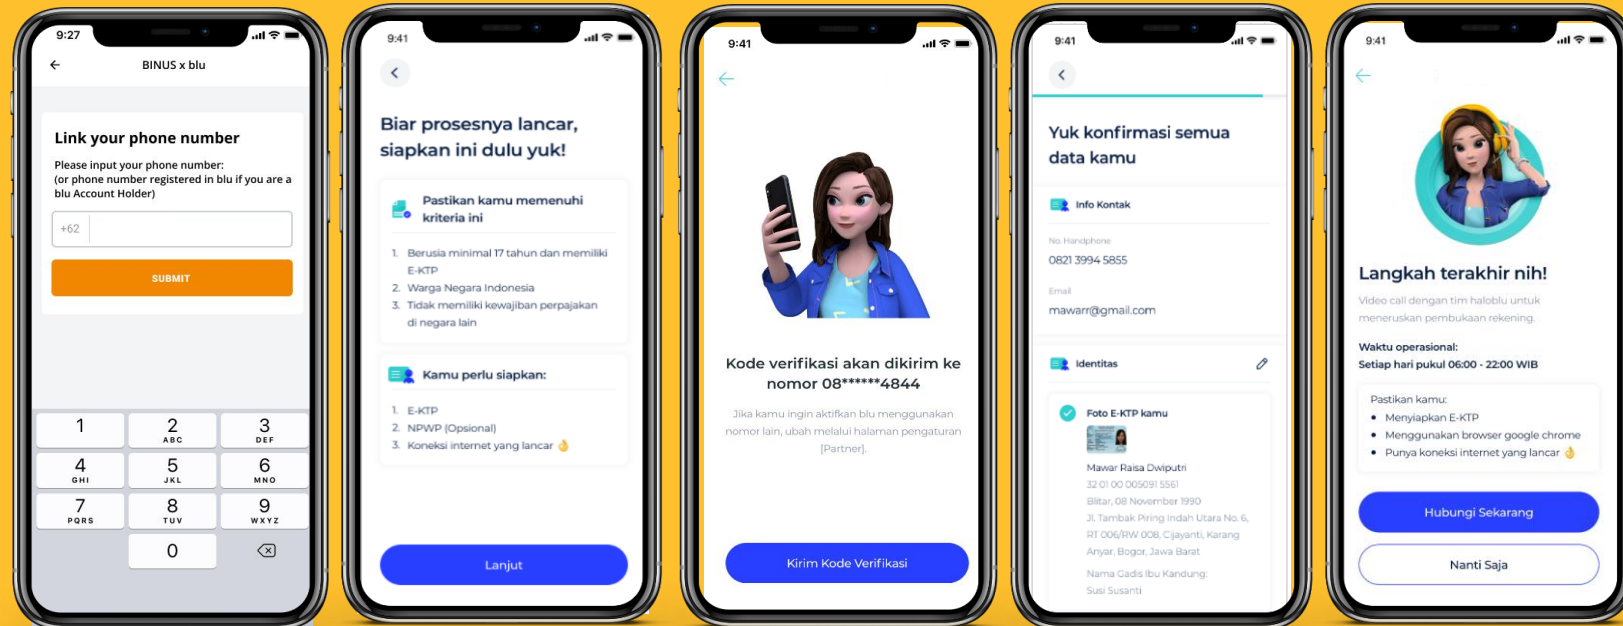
9:27

BINUS x blu

Link your phone number

Please input your phone number:
(or phone number registered in blu if you are a blu Account Holder)

+62

SUBMIT

1
2 ABC
3 DEF
4 GHI
5 JKL
6 MNO
7 PQRS
8 TUV
9 WXYZ
0

9:41

Biar prosesnya lancar, siapkan ini dulu yuk!

Pastikan kamu memenuhi kriteria ini

1. Berusia minimal 17 tahun dan memiliki E-KTP
2. Warga Negara Indonesia
3. Tidak memiliki kewajiban perpajakan di negara lain

Kamu perlu siapkan:

1. E-KTP
2. NPWP (Opsional)
3. Koneksi internet yang lancar 👌

Lanjut

9:41

Kode verifikasi akan dikirim ke nomor 08******4844

Jika kamu ingin aktifkan blu menggunakan nomor lain, ubah melalui halaman pengaturan [Partner].

Kirim Kode Verifikasi

9:41

Yuk konfirmasi semua data kamu

Info Kontak

No. Handphone
0821 3994 5855

Email
mawarr@gmail.com

Identitas

Foto E-KTP kamu

Mawar Raisa Dwiputri
32 01 00 005091 5561
Blitar, 08 November 1990
Jl. Tambak Piring Indah Utara No. 6, RT 006/RW 008, Cijayanti, Karang Anyar, Bogor, Jawa Barat

Nama Gadis Ibu Kandung:
Susi Susanti

9:41

Langkah terakhir nih!

Video call dengan tim halloblu untuk meneruskan pembukaan rekening.

Waktu operasional:
Setiap hari pukul 06:00 - 22:00 WIB

Pastikan kamu:
• Menyiapkan E-KTP
• Menggunakan browser google chrome
• Punya koneksi internet yang lancar 👌

Hubungi Sekarang

Nanti Saja